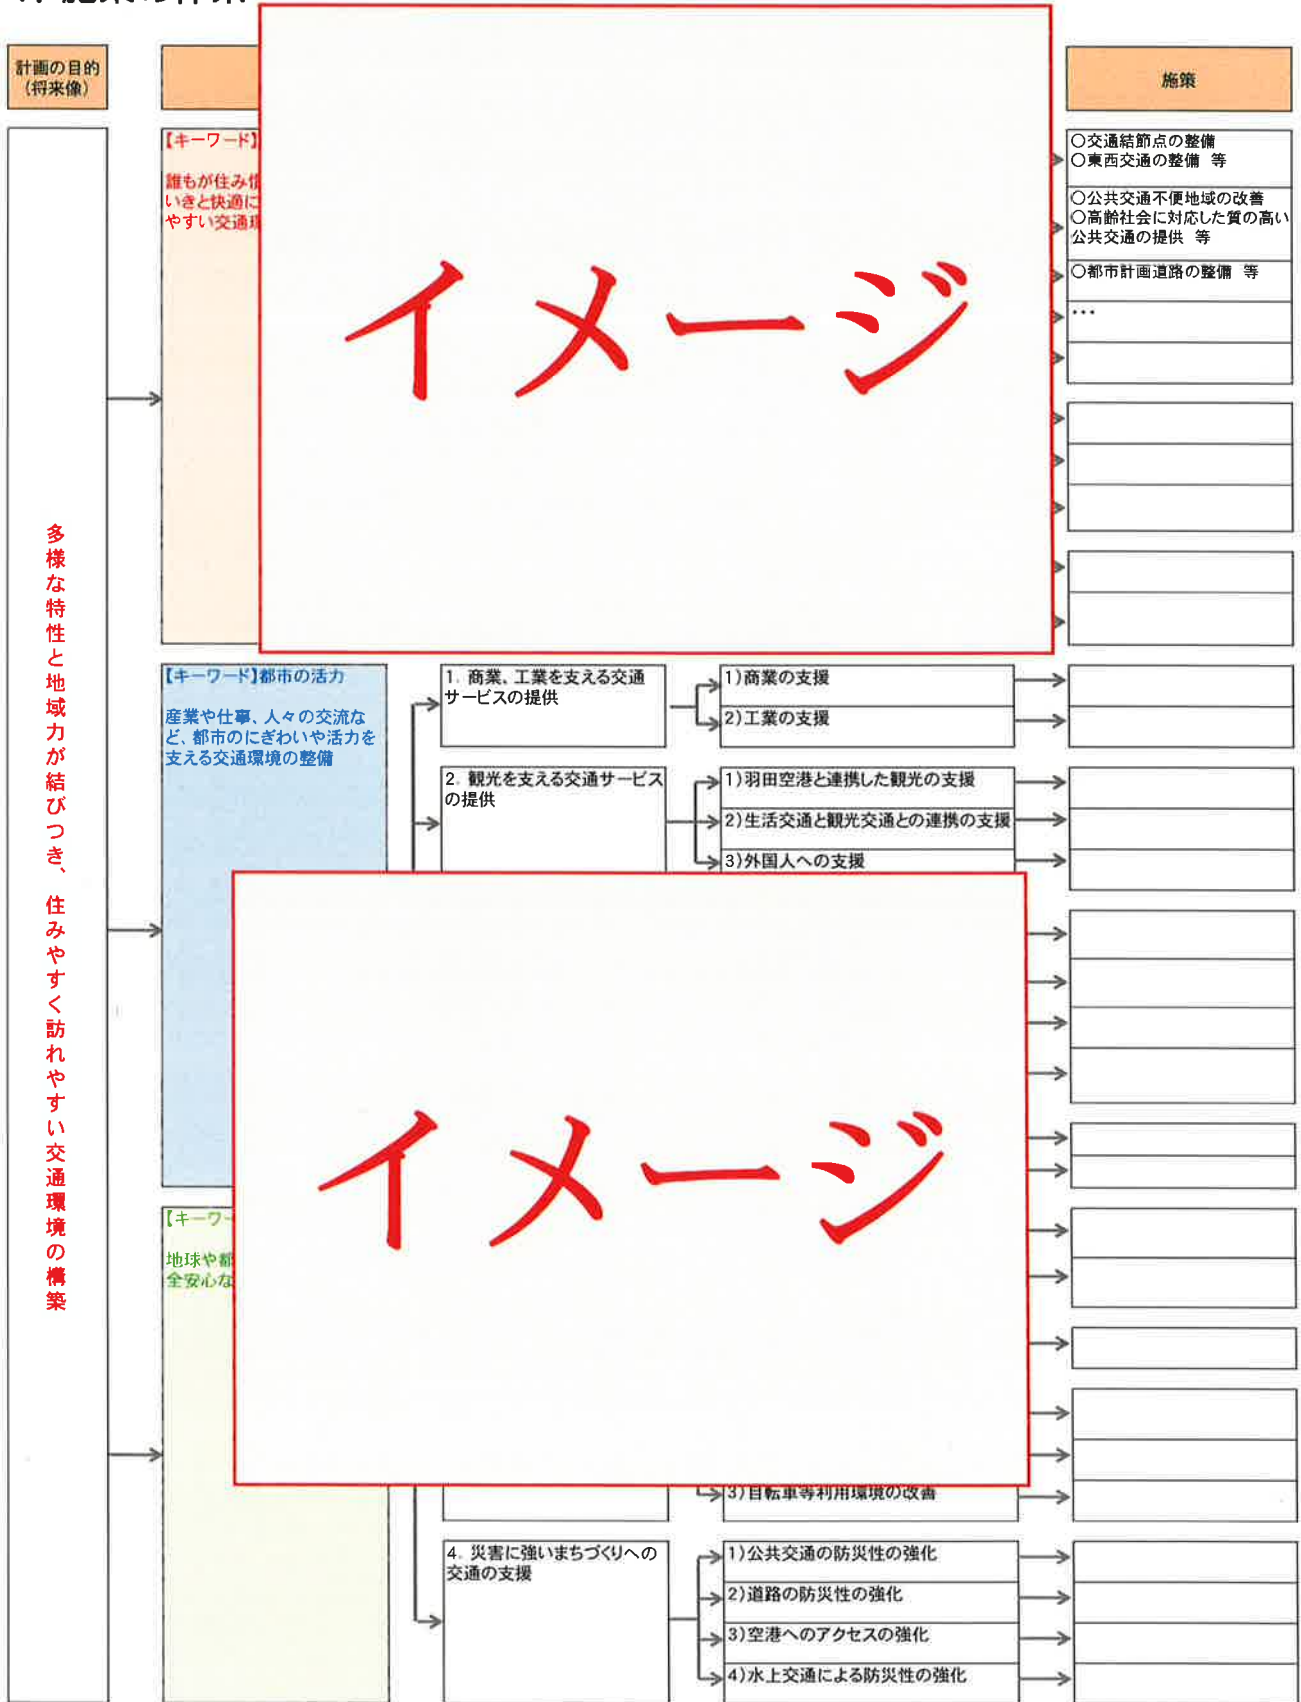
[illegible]

計画の目的（将来像）

施策

多様な特性と地域力が結びつき、住みやすく訪れやすい交通環境の構築

【キーワード】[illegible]

誰もが住み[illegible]いきと快適に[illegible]やすい交通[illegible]

イメージ

○交通結節点の整備
○東西交通の整備　等

○公共交通不便地域の改善
○高齢社会に対応した質の高い公共交通の提供　等

○都市計画道路の整備　等

…

【キーワード】都市の活力

産業や仕事、人々の交流など、都市のにぎわいや活力を支える交通環境の整備

1. 商業、工業を支える交通サービスの提供

1）商業の支援

2）工業の支援

2. 観光を支える交通サービスの提供

1）羽田空港と連携した観光の支援

2）生活交通と観光交通との連携の支援

3）外国人への支援

イメージ

【キーワ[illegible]

地球や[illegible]全安心な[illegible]

3）自転車等利用環境の改善

4. 災害に強いまちづくりへの交通の支援

1）公共交通の防災性の強化

2）道路の防災性の強化

3）空港へのアクセスの強化

4）水上交通による防災性の強化